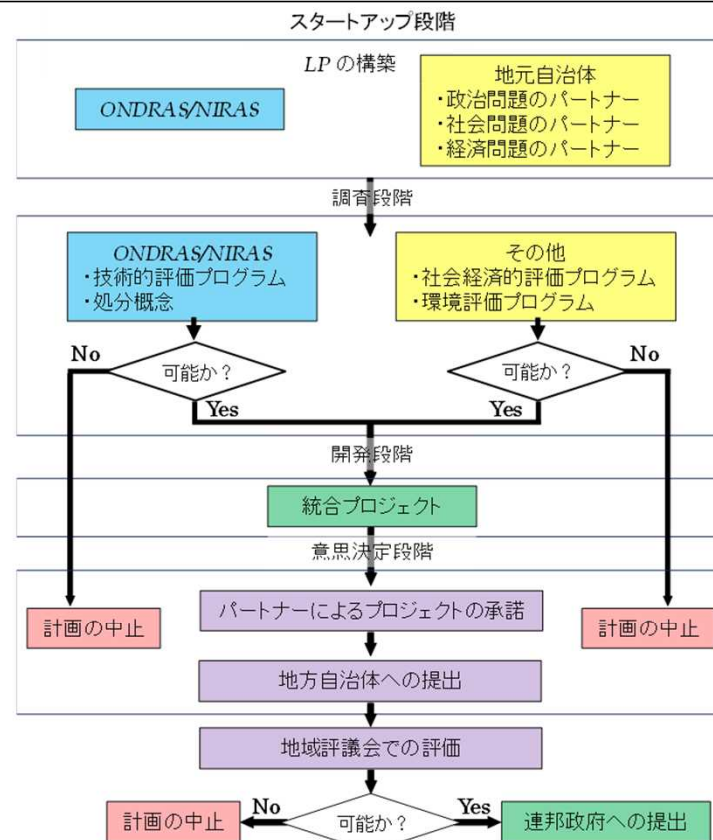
スタートアップ段階

$LP$ の構築

ONDRAS/NIRAS

地元自治体
・政治問題のパートナー
・社会問題のパートナー
・経済問題のパートナー

調査段階

ONDRAS/NIRAS
・技術的評価プログラム
・処分概念

その他
・社会経済的評価プログラム
・環境評価プログラム

No

可能か？

Yes

可能か？

Yes

No

開発段階

統合プロジェクト

意思決定段階

計画の中止

パートナーによるプロジェクトの承諾

計画の中止

地方自治体への提出

地域評議会での評価

計画の中止

No

可能か？

Yes

連邦政府への提出